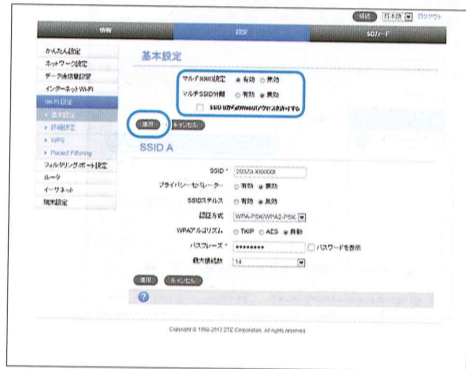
情報　設定　SDカード

接続　日本語　ログアウト

かんたん設定
ネットワーク設定
データ通信量設定
インターネットWi-Fi
Wi-Fi設定
▸ 基本設定
▸ 詳細設定
▸ WPS
▸ Packet Filtering
フィルタリングポート設定
ルータ
イーサネット
端末設定

基本設定

マルチSSID設定　● 有効　○ 無効
マルチSSID分離　○ 有効　● 無効
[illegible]

適用　キャンセル

SSID A

SSID * 201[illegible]-XXXXXX
プライバシーセパレーター　○ 有効　● 無効
SSIDステルス　○ 有効　● 無効
認証方式　WPA-PSK/WPA2-PSK
WPAアルゴリズム　○ TKIP　○ AES　● 自動
パスフレーズ * ●●●●●●●●　□ パスワードを表示
最大接続数　14

適用　キャンセル

Copyright © 1998-2013 ZTE Corporation. All rights reserved